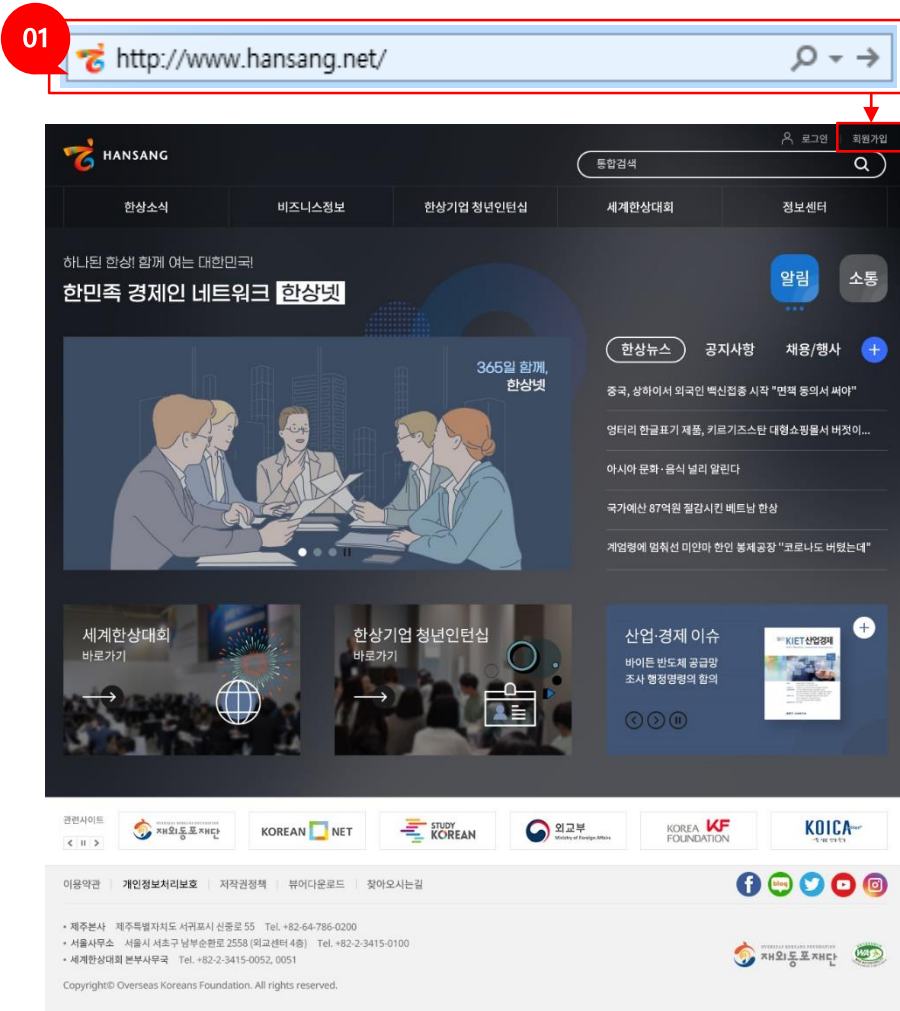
01

http://www.hansang.net/

HANSANG

로그인 회원가입

통합검색

한상소식 비즈니스정보 한상기업 청년인턴십 세계한상대회 정보센터

하나된 한상! 함께 여는 대한민국!

한민족 경제인 네트워크 한상넷

알림 소통

365일 함께, 한상넷

한상뉴스 공지사항 채용/행사 +

중국, 상하이서 외국인 백신접종 시작 "면책 동의서 써야"

엉터리 한글표기 제품, 키르기즈스탄 대형쇼핑몰서 버젓이...

아시아 문화·음식 널리 알린다

국가예산 87억원 절감시킨 베트남 한상

계엄령에 멈춰선 미얀마 한인 봉제공장 "코로나도 버텼는데"

세계한상대회 바로가기

한상기업 청년인턴십 바로가기

산업·경제 이슈

바이든 반도체 공급망 조사 행정명령의 함의

KIET 산업경제

관련사이트

재외동포재단

KOREAN NET

STUDY KOREAN

외교부

KOREA KF FOUNDATION

KOICA

이용약관 | 개인정보처리보호 | 저작권정책 | 뷰어다운로드 | 찾아오시는길

• 제주본사 제주특별자치도 서귀포시 신중로 55 Tel. +82-64-786-0200
• 서울사무소 서울시 서초구 남부순환로 2558 (외교센터 4층) Tel. +82-2-3415-0100
• 세계한상대회 본부사무국 Tel. +82-2-3415-0052, 0051

Copyright© Overseas Koreans Foundation. All rights reserved.

재외동포재단